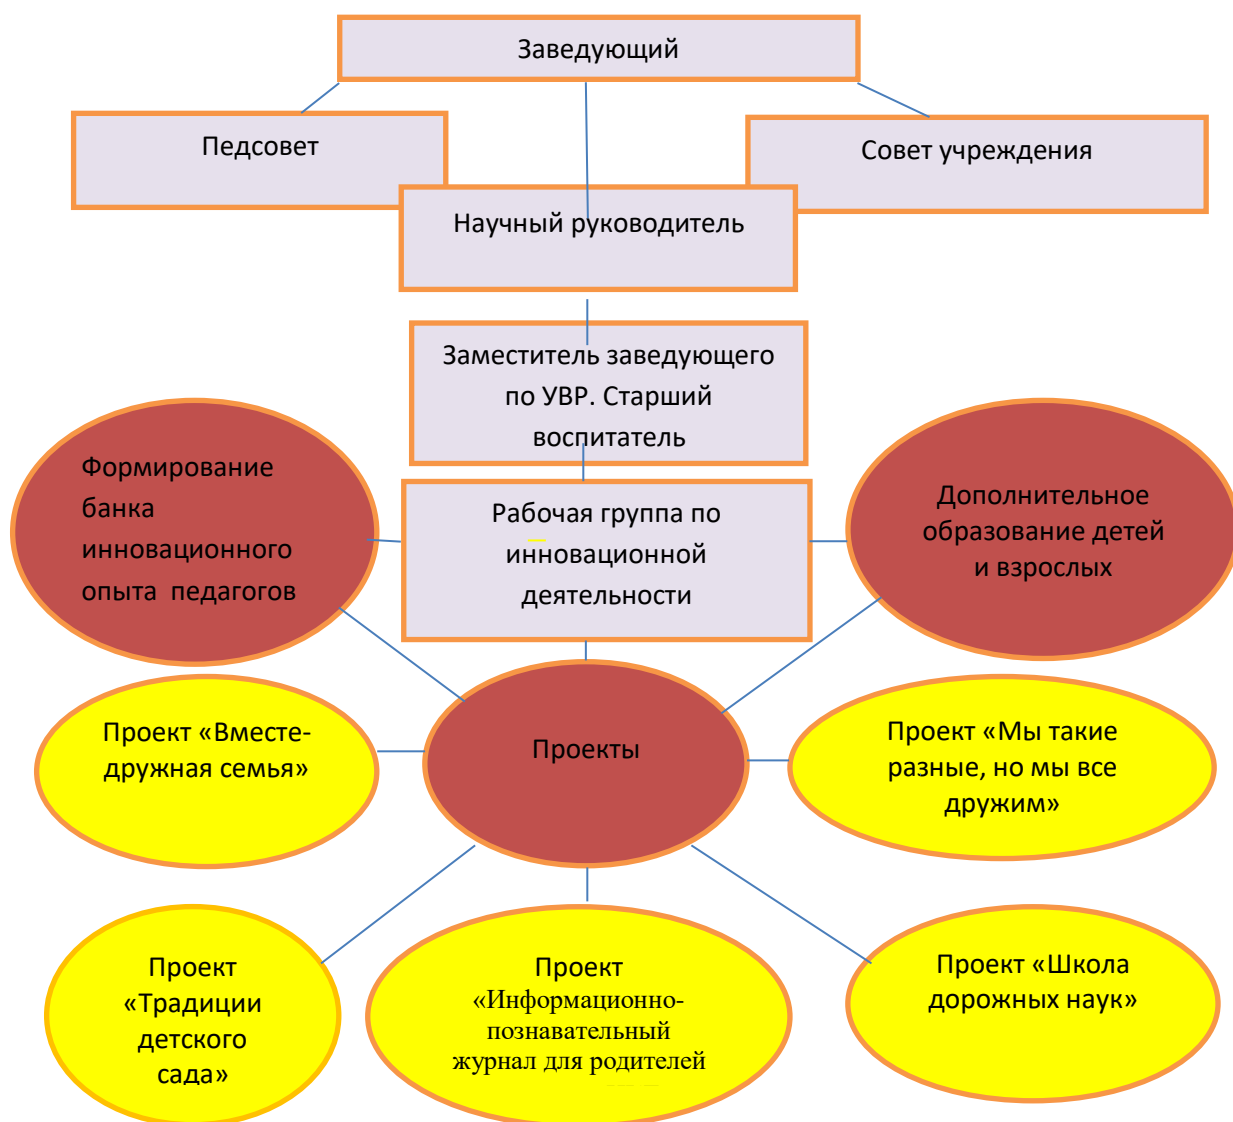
Заведующий

Педсовет

Совет учреждения

Научный руководитель

Заместитель заведующего по УВР. Старший воспитатель

Формирование банка инновационного опыта педагогов

Рабочая группа по инновационной деятельности

Дополнительное образование детей и взрослых

Проект «Вместе-дружная семья»

Проекты

Проект «Мы такие разные, но мы все дружим»

Проект «Традиции детского сада»

Проект «Информационно-познавательный журнал для родителей

Проект «Школа дорожных наук»